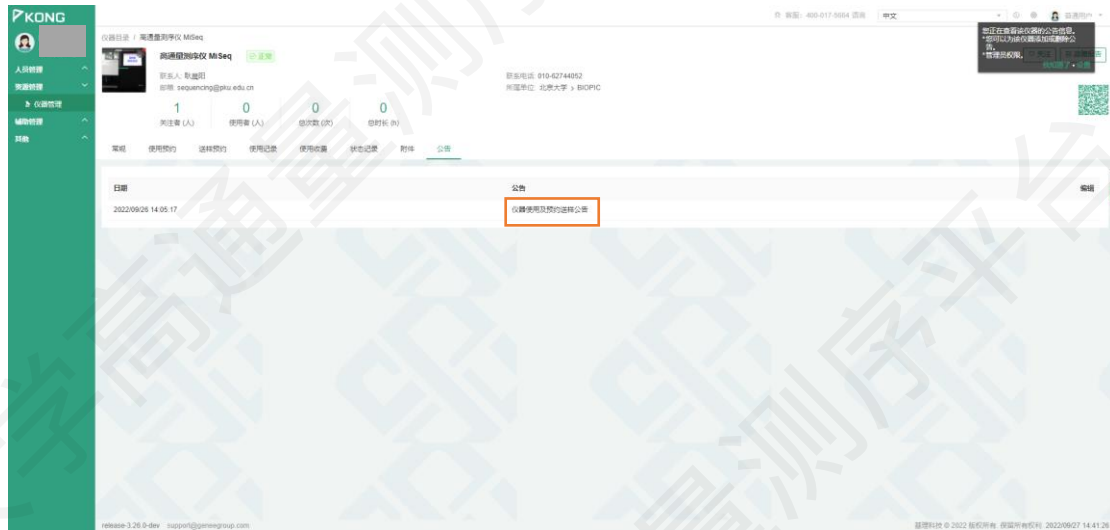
KONG

人员管理
资源管理
仪器管理
辅助管理
其他

仪器目录 / 高通量测序仪 MiSeq

高通量测序仪 MiSeq 正常
联系人: 耿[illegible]
邮箱: sequencing@pku.edu.cn

联系电话: 010-62744052
所属单位: 北京大学 > BIOPIC

| 1 | 0 | 0 | 0 |
|---|---|---|---|
| 关注者 (人) | 使用者 (人) | 总次数 (次) | 总时长 (h) |

常规 使用预约 送样预约 使用记录 使用收费 状态记录 附件 公告

| 日期 | 公告 | 编辑 |
|---|---|---|
| 2022/09/26 14:05:17 | 仪器使用及预约送样公告 | |

热线: 400-017-5664 语言 中文

您正在查看该仪器的公告信息。
*您可以为该仪器添加或删除公告。
*管理员权限。
我知道了 • 公告

release-3.26.0-dev support@geneegroup.com

基理科技 © 2022 版权所有 保留所有权利 2022/09/27 14:41:26